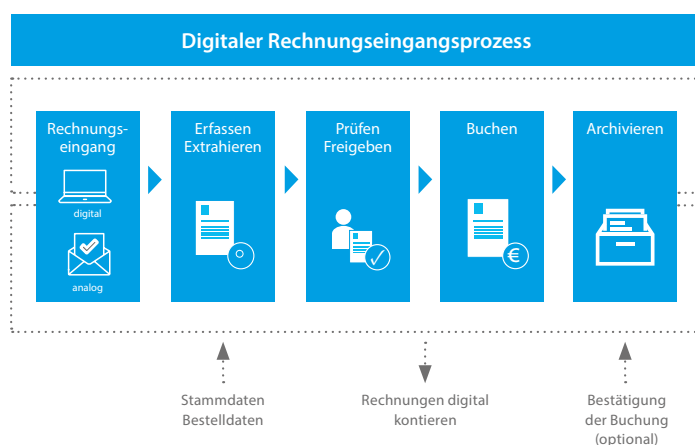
Digitaler Rechnungseingangsprozess

Rechnungseingang

digital

analog

Erfassen
Extrahieren

Prüfen
Freigeben

Buchen

Archivieren

Stammdaten
Bestelldaten

Rechnungen digital
kontieren

Bestätigung
der Buchung
(optional)